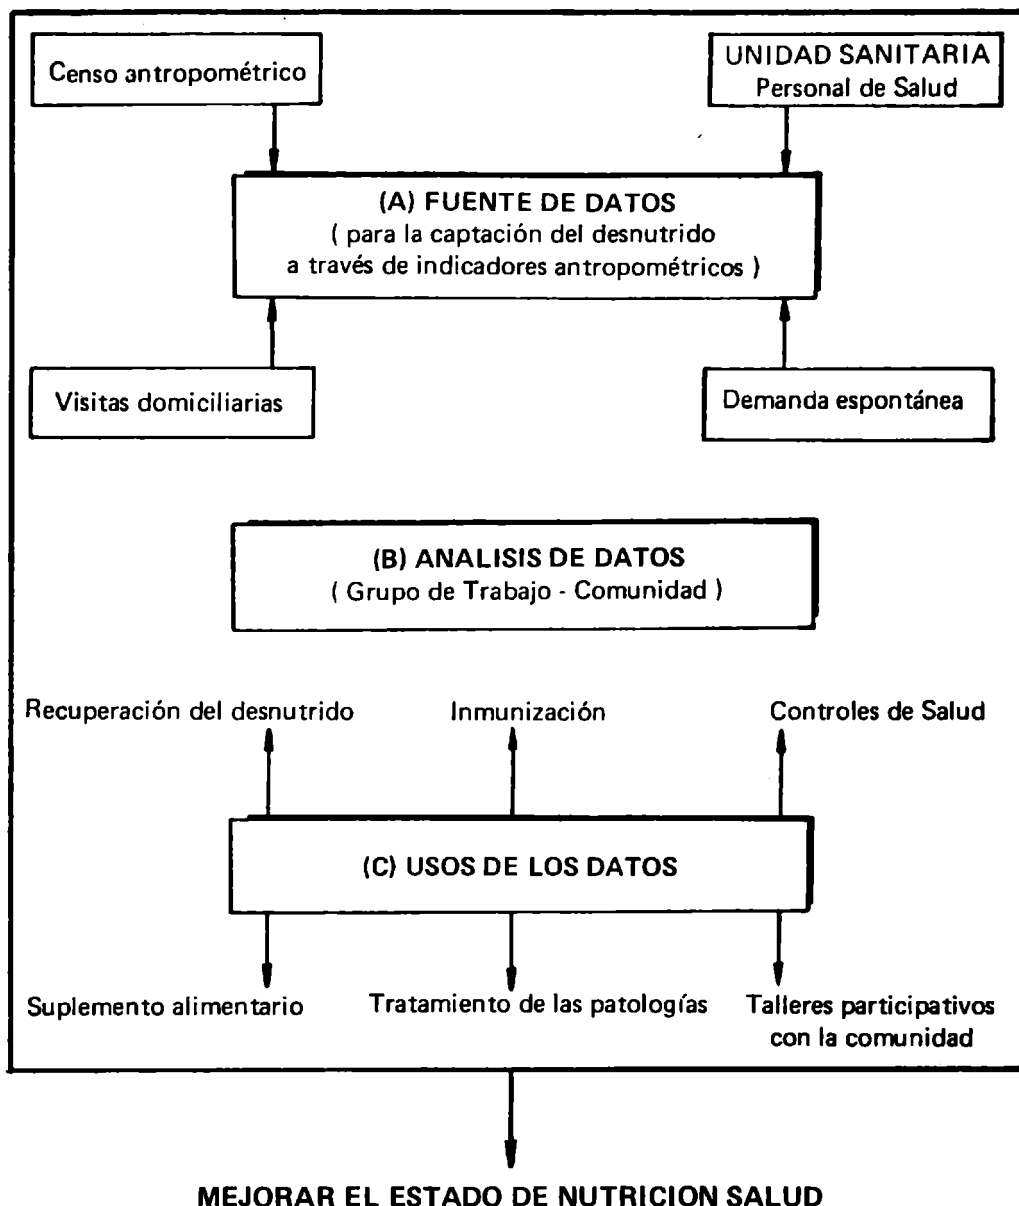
Censo antropométrico

UNIDAD SANITARIA
Personal de Salud

(A) FUENTE DE DATOS
( para la captación del desnutrido a través de indicadores antropométricos )

Visitas domiciliarias

Demanda espontánea

(B) ANALISIS DE DATOS
( Grupo de Trabajo - Comunidad )

Recuperación del desnutrido

Inmunización

Controles de Salud

(C) USOS DE LOS DATOS

Suplemento alimentario

Tratamiento de las patologías

Talleres participativos con la comunidad

MEJORAR EL ESTADO DE NUTRICION SALUD